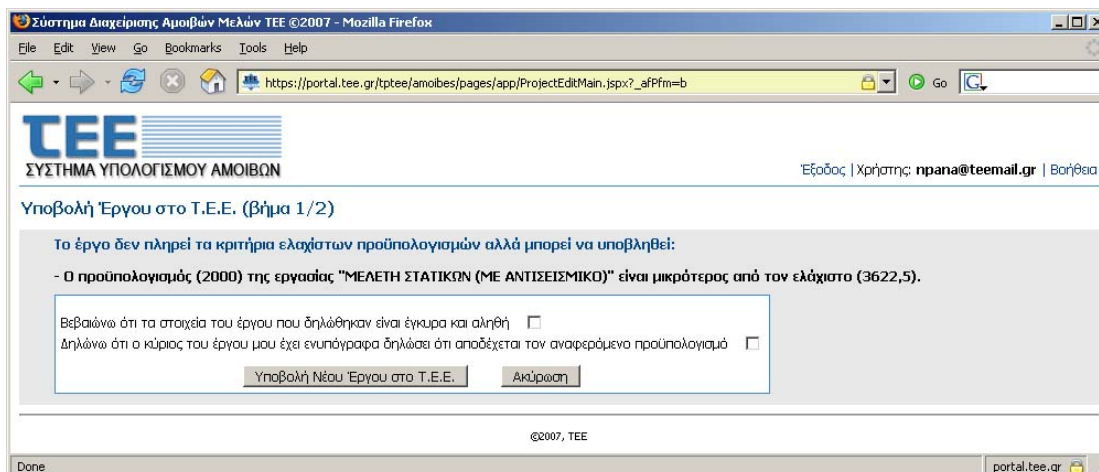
Σύστημα Διαχείρισης Αμοιβών Μελών ΤΕΕ ©2007 - Mozilla Firefox

File Edit View Go Bookmarks Tools Help

https://portal.tee.gr/tptee/amoibes/pages/app/ProjectEditMain.jspx?_afPfm=b

Go

ΤΕΕ
ΣΥΣΤΗΜΑ ΥΠΟΛΟΓΙΣΜΟΥ ΑΜΟΙΒΩΝ

Έξοδος | Χρήστης: npana@teemail.gr | Βοήθεια

Υποβολή Έργου στο Τ.Ε.Ε. (βήμα 1/2)

Το έργο δεν πληρεί τα κριτήρια ελαχίστων προϋπολογισμών αλλά μπορεί να υποβληθεί:

- Ο προϋπολογισμός (2000) της εργασίας "ΜΕΛΕΤΗ ΣΤΑΤΙΚΩΝ (ΜΕ ΑΝΤΙΣΕΙΣΜΙΚΟ)" είναι μικρότερος από τον ελάχιστο (3622,5).

Βεβαιώνω ότι τα στοιχεία του έργου που δηλώθηκαν είναι έγκυρα και αληθή

Δηλώνω ότι ο κύριος του έργου μου έχει ενυπόγραφα δηλώσει ότι αποδέχεται τον αναφερόμενο προϋπολογισμό

Υποβολή Νέου Έργου στο Τ.Ε.Ε.

Ακύρωση

©2007, TEE

Done

portal.tee.gr